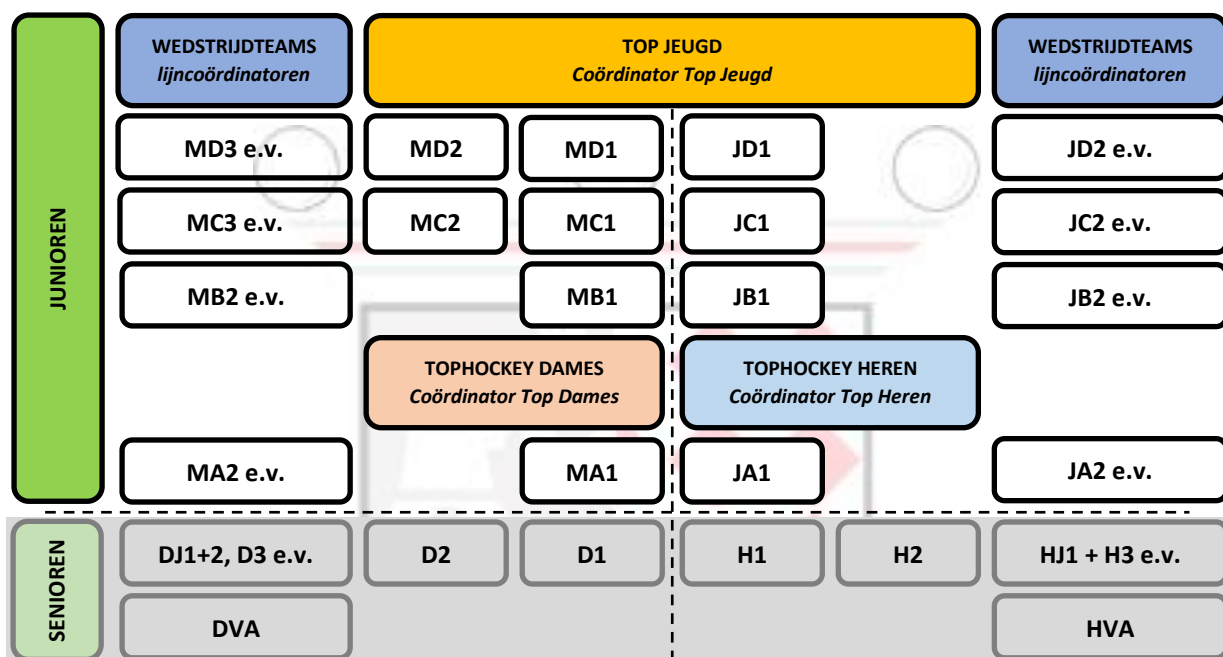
JUNIOREN

WEDSTRIJDTEAMS
*lijncoördinatoren*

TOP JEUGD
*Coördinator Top Jeugd*

WEDSTRIJDTEAMS
*lijncoördinatoren*

MD3 e.v.
MD2
MD1
JD1
JD2 e.v.

MC3 e.v.
MC2
MC1
JC1
JC2 e.v.

MB2 e.v.
MB1
JB1
JB2 e.v.

TOPHOCKEY DAMES
*Coördinator Top Dames*

TOPHOCKEY HEREN
*Coördinator Top Heren*

MA2 e.v.
MA1
JA1
JA2 e.v.

SENIOREN

DJ1+2, D3 e.v.
D2
D1
H1
H2
HJ1 + H3 e.v.

DVA
HVA